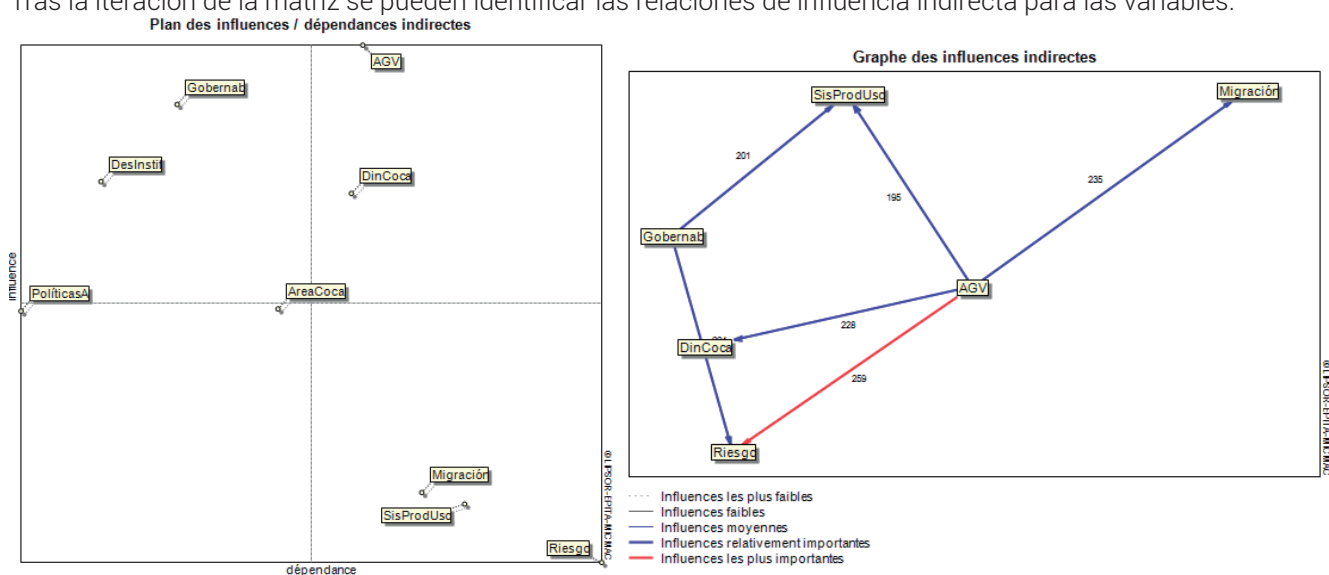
Tras la iteración de la matriz se pueden identificar las relaciones de influencia indirecta para las variables.

Plan des influences / dépendances indirectes

AGV
Gobernab
DesInstit
DinCoca
PolíticasA
AreaCoca
Migración
SisProdUso
Riesgo

influence
dépendance
©LIPSOR-EPITA-MICMAC

Graphe des influences indirectes

SisProdUso
Migración
201
195
235
Gobernab
AGV
228
DinCoca
201
259
Riesgo
©LIPSOR-EPITA-MICMAC

Influences les plus faibles
Influences faibles
Influences moyennes
Influences relativement importantes
Influences les plus importantes